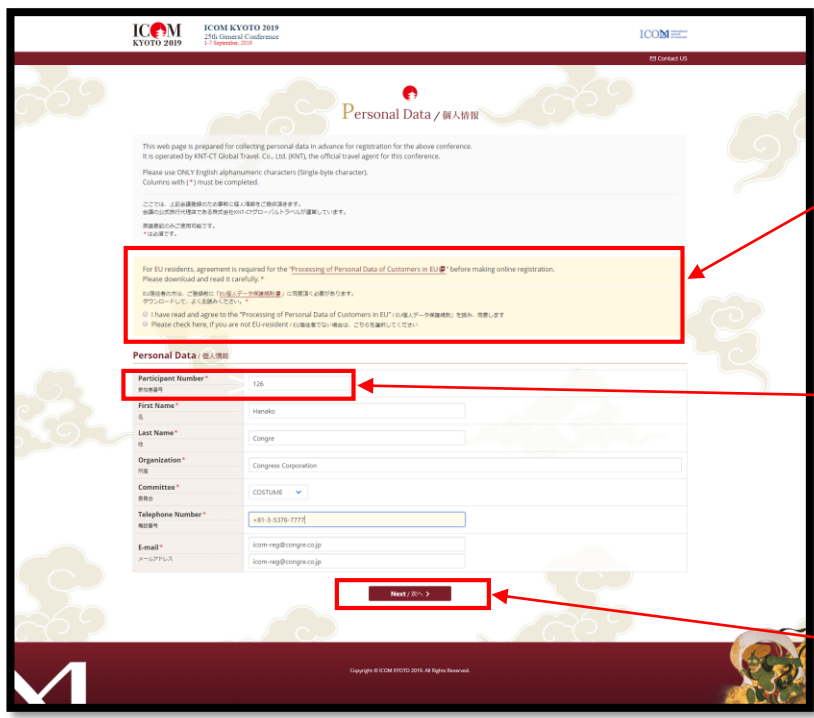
ICOM KYOTO 2019

ICOM KYOTO 2019
25th General Conference
1-7 September, 2019

ICOM

Contact US

Personal Data / 個人情報

This web page is prepared for collecting personal data in advance for registration for the above conference.
It is operated by KNT-CT Global Travel. Co., Ltd. (KNT), the official travel agent for this conference.

Please use ONLY English alphanumeric characters (Single-byte character).
Columns with (*) must be completed.

ここでは、上記会議登録のため事前に個人情報をご提供頂きます。
会議の公式旅行代理店である株式会社KNT-CTグローバルトラベルが運営しています。

英語表記のみご使用可能です。
* は必須です。

For EU residents, agreement is required for the "Processing of Personal Data of Customers in EU" before making online registration.
Please download and read it carefully. *

EU圏在住の方は、ご登録前に「EU個人データ保護規則書」に同意頂く必要があります。
ダウンロードして、よくお読みください。*

I have read and agree to the "Processing of Personal Data of Customers in EU" / EU個人データ保護規則 を読み、同意します
Please check here, if you are not EU-resident / EU圏在住者でない場合は、こちらを選択してください

Personal Data / 個人情報

| | |
|---|---|
| Participant Number* 参加者番号 | 126 |
| First Name* 名 | Hanako |
| Last Name* 姓 | Congre |
| Organization* 所属 | Congress Corporation |
| Committee* 委員会 | COSTUME |
| Telephone Number* 電話番号 | +81-3-5376-7777 |
| E-mail* メールアドレス | icom-reg@congre.co.jp |
| | icom-reg@congre.co.jp |

Next / 次へ >

Copyright © ICOM KYOTO 2019. All Rights Reserved.